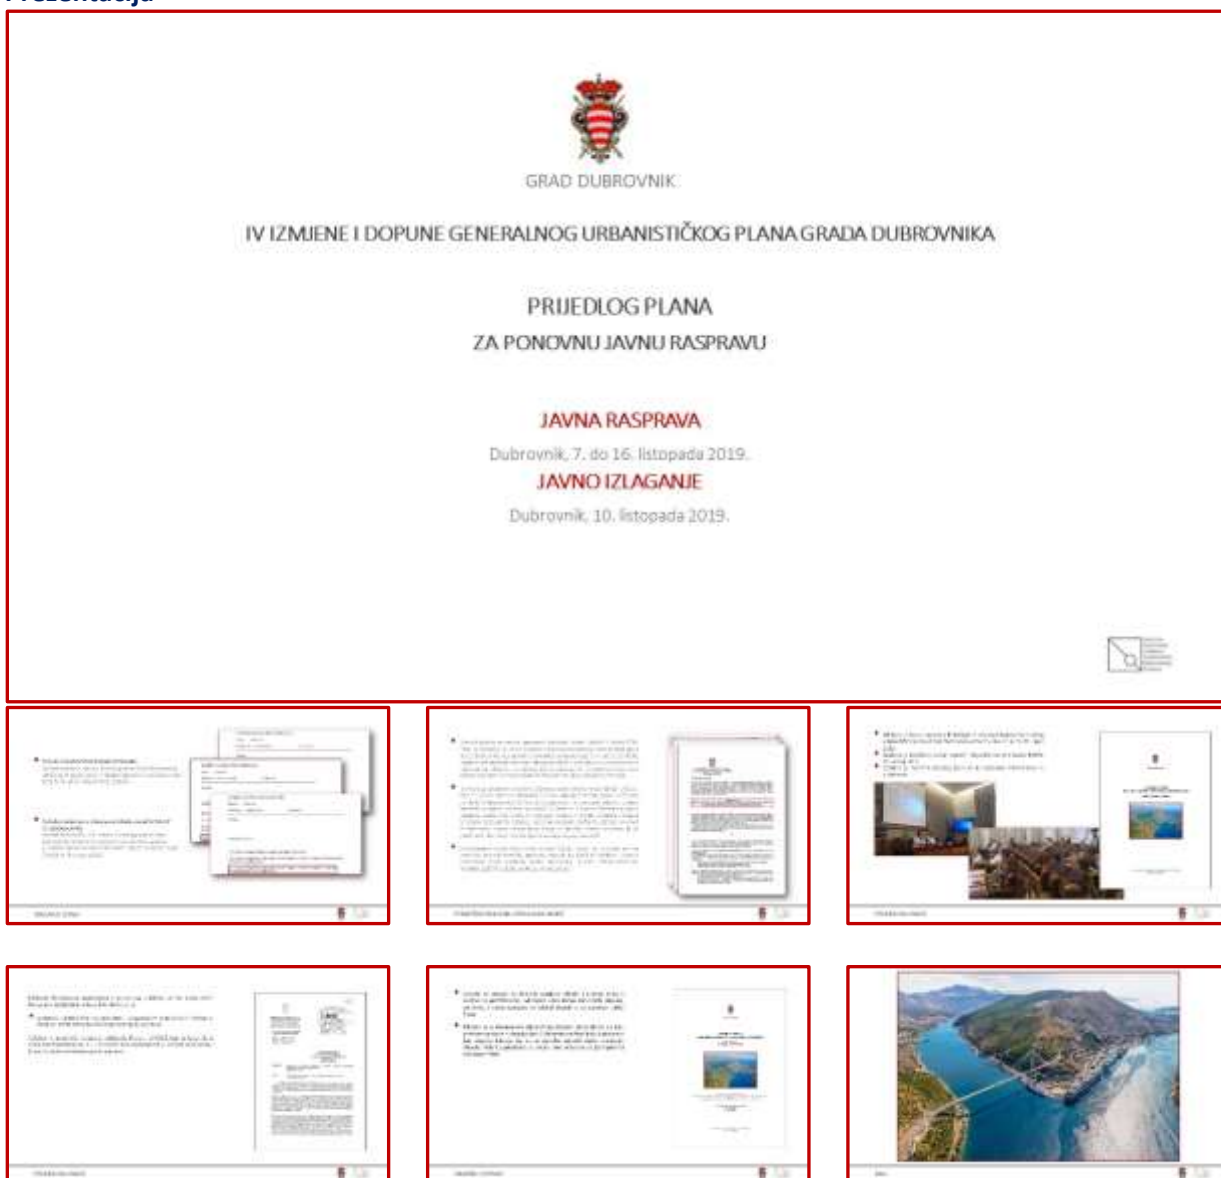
GRAD DUBROVNIK

IV IZMJENE I DOPUNE GENERALNOG URBANISTIČKOG PLANA GRADA DUBROVNIKA

PRIJEDLOG PLANA
ZA PONOVNU JAVNU RASPRAVU

JAVNA RASPRAVA
Dubrovnik, 7. do 16. listopada 2019.
JAVNO IZLAGANJE
Dubrovnik, 10. listopada 2019.

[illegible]